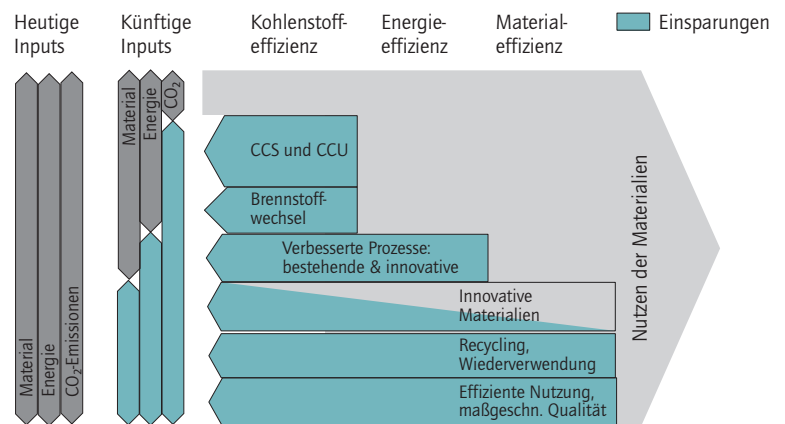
Heutige Inputs

Künftige Inputs

Kohlenstoffeffizienz

Energieeffizienz

Materialeffizienz

Einsparungen

Material

Energie

$CO_2$-Emissionen

Material

Energie

$CO_2$

CCS und CCU

Brennstoffwechsel

Verbesserte Prozesse: bestehende & innovative

Innovative Materialien

Recycling, Wiederverwendung

Effiziente Nutzung, maßgeschn. Qualität

Nutzen der Materialien